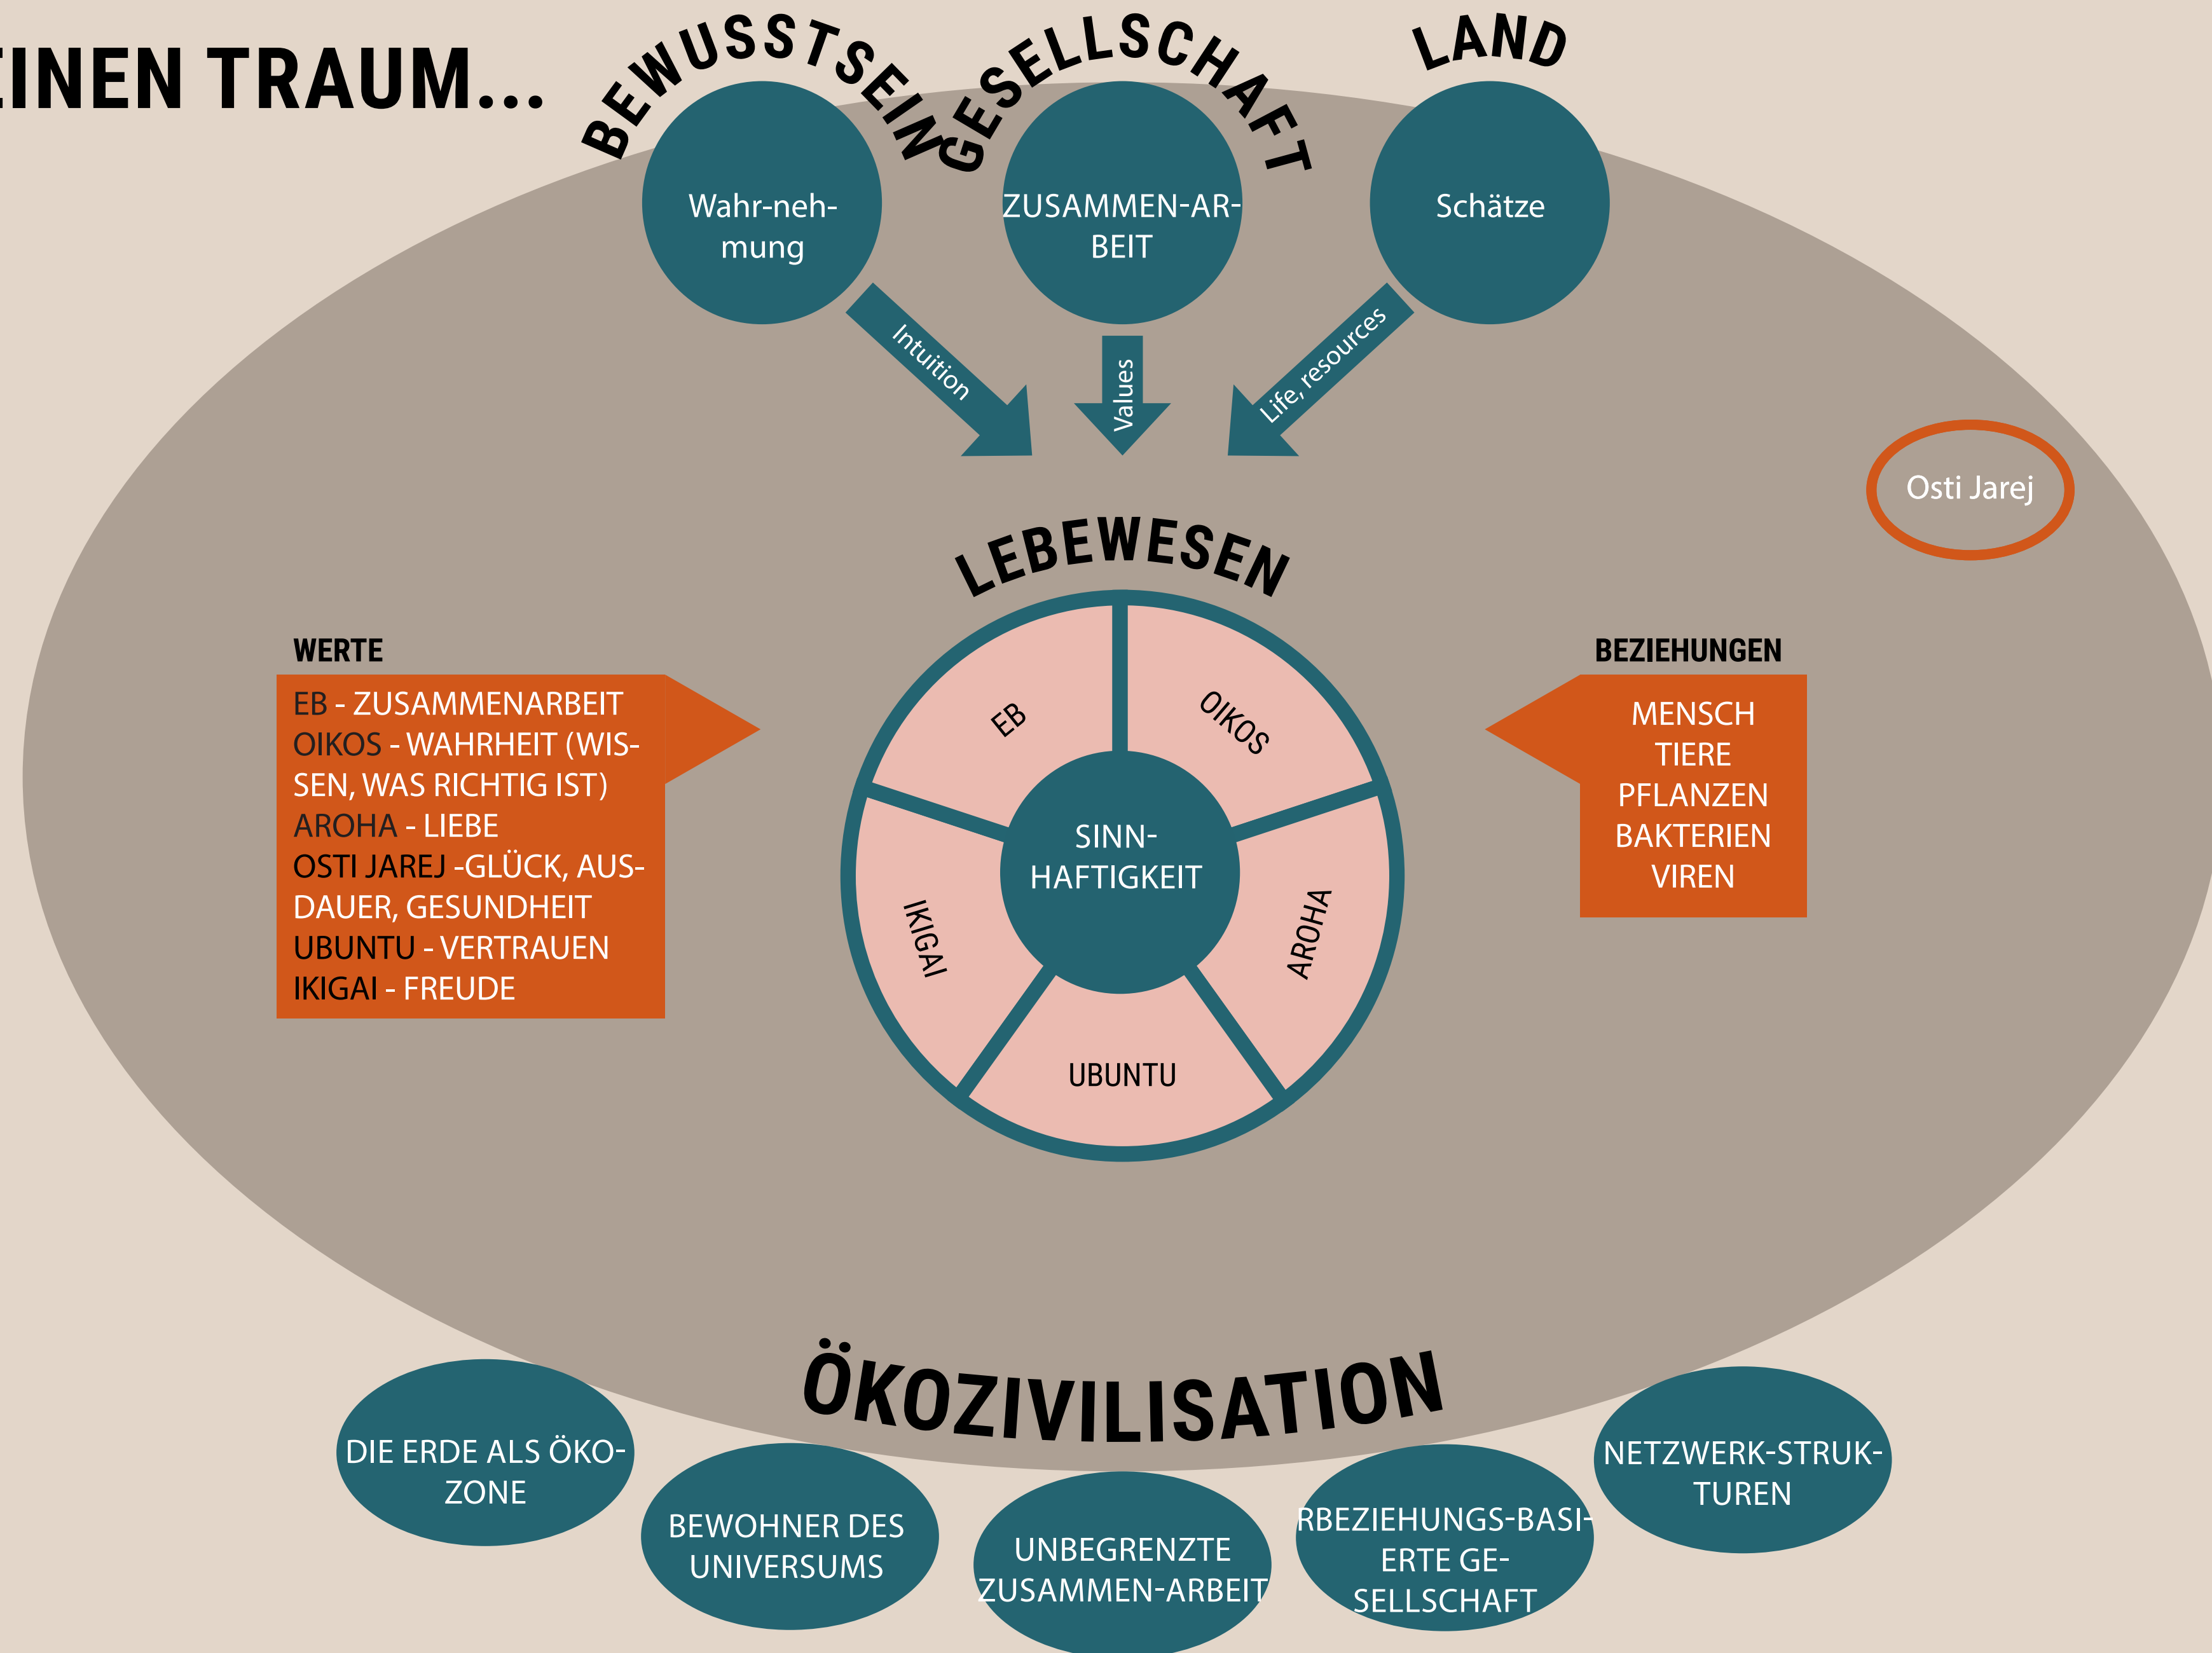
INEN TRAUM...

BEWUSSTSEIN

GESELLSCHAFT

LAND

Wahr-nehmung

ZUSAMMEN-ARBEIT

Schätze

Intuition

Values

Life, resources

Osti Jarej

LEBEWESEN

WERTE

EB - ZUSAMMENARBEIT
OIKOS - WAHRHEIT (WISSEN, WAS RICHTIG IST)
AROHA - LIEBE
OSTI JAREJ -GLÜCK, AUSDAUER, GESUNDHEIT
UBUNTU - VERTRAUEN
IKIGAI - FREUDE

EB

OIKOS

SINN-HAFTIGKEIT

IKIGAI

AROHA

UBUNTU

BEZIEHUNGEN

MENSCH
TIERE
PFLANZEN
BAKTERIEN
VIREN

ÖKOZIVILISATION

DIE ERDE ALS ÖKO-ZONE

BEWOHNER DES UNIVERSUMS

UNBEGRENZTE ZUSAMMEN-ARBEIT

RBEZIEHUNGS-BASIERTE GE-SELLSCHAFT

NETZWERK-STRUKTUREN